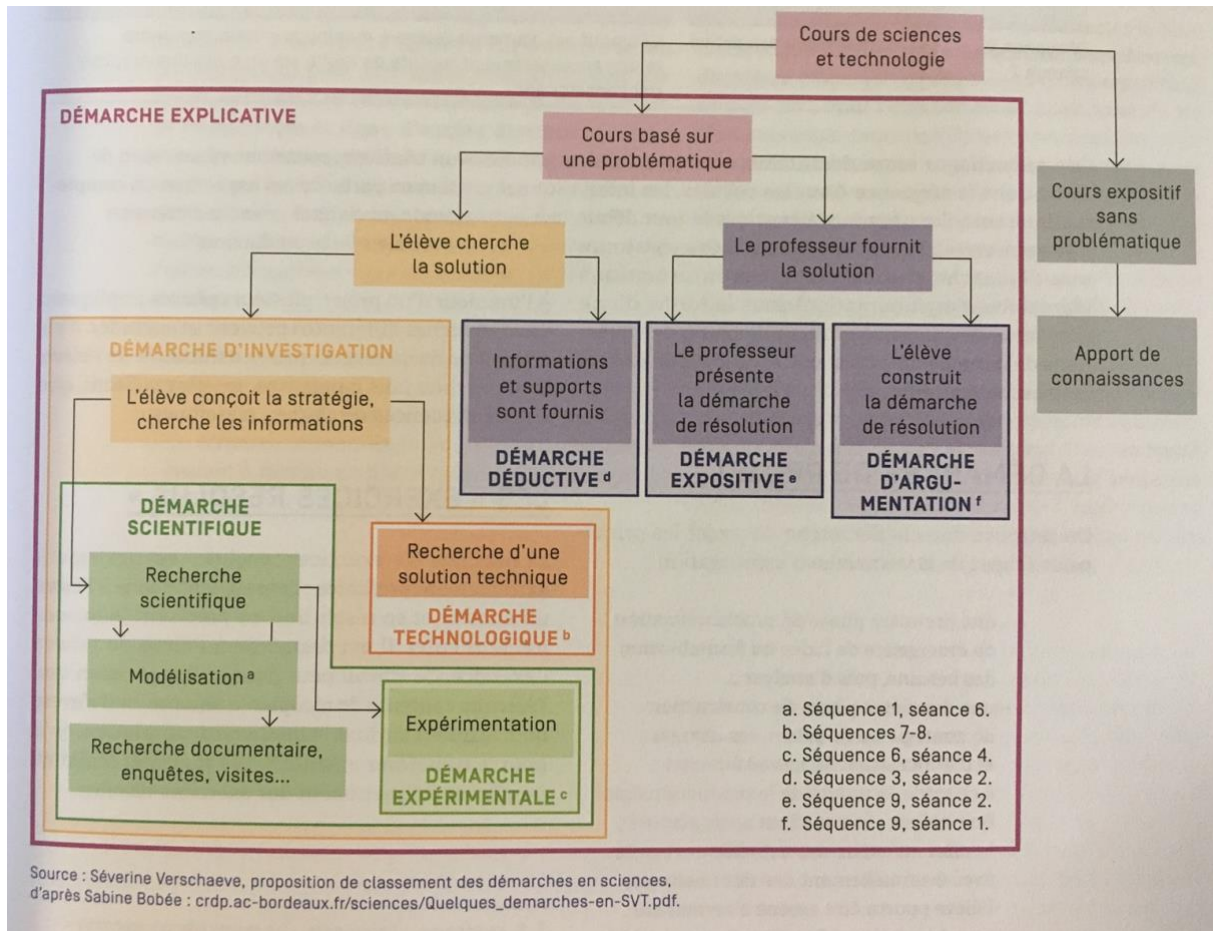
Cours de sciences et technologie

DÉMARCHE EXPLICATIVE

Cours basé sur une problématique

Cours expositif sans problématique

Apport de connaissances

L'élève cherche la solution

Le professeur fournit la solution

DÉMARCHE D'INVESTIGATION

L'élève conçoit la stratégie, cherche les informations

Informations et supports sont fournis

DÉMARCHE DÉDUCTIVE $^{d}$

Le professeur présente la démarche de résolution

DÉMARCHE EXPOSITIVE $^{e}$

L'élève construit la démarche de résolution

DÉMARCHE D'ARGUMENTATION $^{f}$

DÉMARCHE SCIENTIFIQUE

Recherche scientifique

Modélisation $^{a}$

Recherche documentaire, enquêtes, visites...

Recherche d'une solution technique

DÉMARCHE TECHNOLOGIQUE $^{b}$

Expérimentation

DÉMARCHE EXPÉRIMENTALE $^{c}$

a. Séquence 1, séance 6.
b. Séquences 7-8.
c. Séquence 6, séance 4.
d. Séquence 3, séance 2.
e. Séquence 9, séance 2.
f. Séquence 9, séance 1.

Source : Séverine Verschaeve, proposition de classement des démarches en sciences, d'après Sabine Bobée : crdp.ac-bordeaux.fr/sciences/Quelques_demarches-en-SVT.pdf.